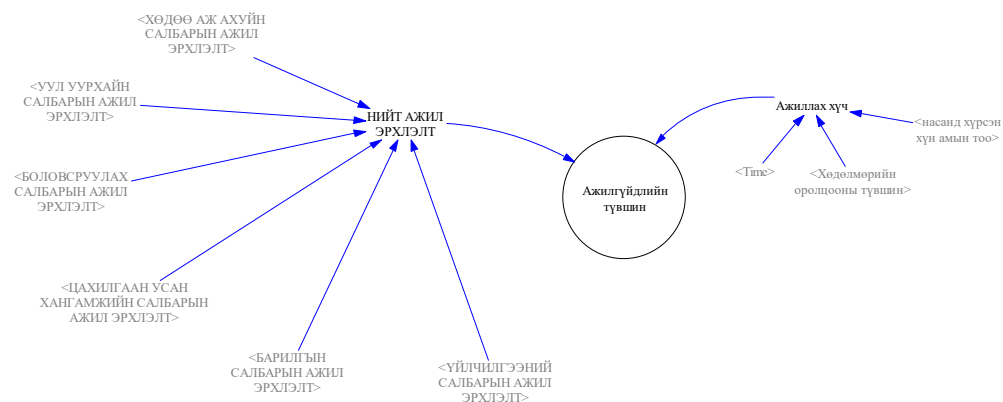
<ХӨДӨӨ АЖ АХУЙН САЛБАРЫН АЖИЛ ЭРХЛЭЛТ>

<УУЛ УУРХАЙН САЛБАРЫН АЖИЛ ЭРХЛЭЛТ>

<БОЛОВСРУУЛАХ САЛБАРЫН АЖИЛ ЭРХЛЭЛТ>

<ЦАХИЛГААН УСАН ХАНГАМЖИЙН САЛБАРЫН АЖИЛ ЭРХЛЭЛТ>

<БАРИЛГЫН САЛБАРЫН АЖИЛ ЭРХЛЭЛТ>

<ҮЙЛЧИЛГЭЭНИЙ САЛБАРЫН АЖИЛ ЭРХЛЭЛТ>

НИЙТ АЖИЛ ЭРХЛЭЛТ

Ажилгүйдлийн түвшин

Ажиллах хүч

<насанд хүрсэн хүн амын тоо>

<Time>

<Хөдөлмөрийн оролцооны түвшин>